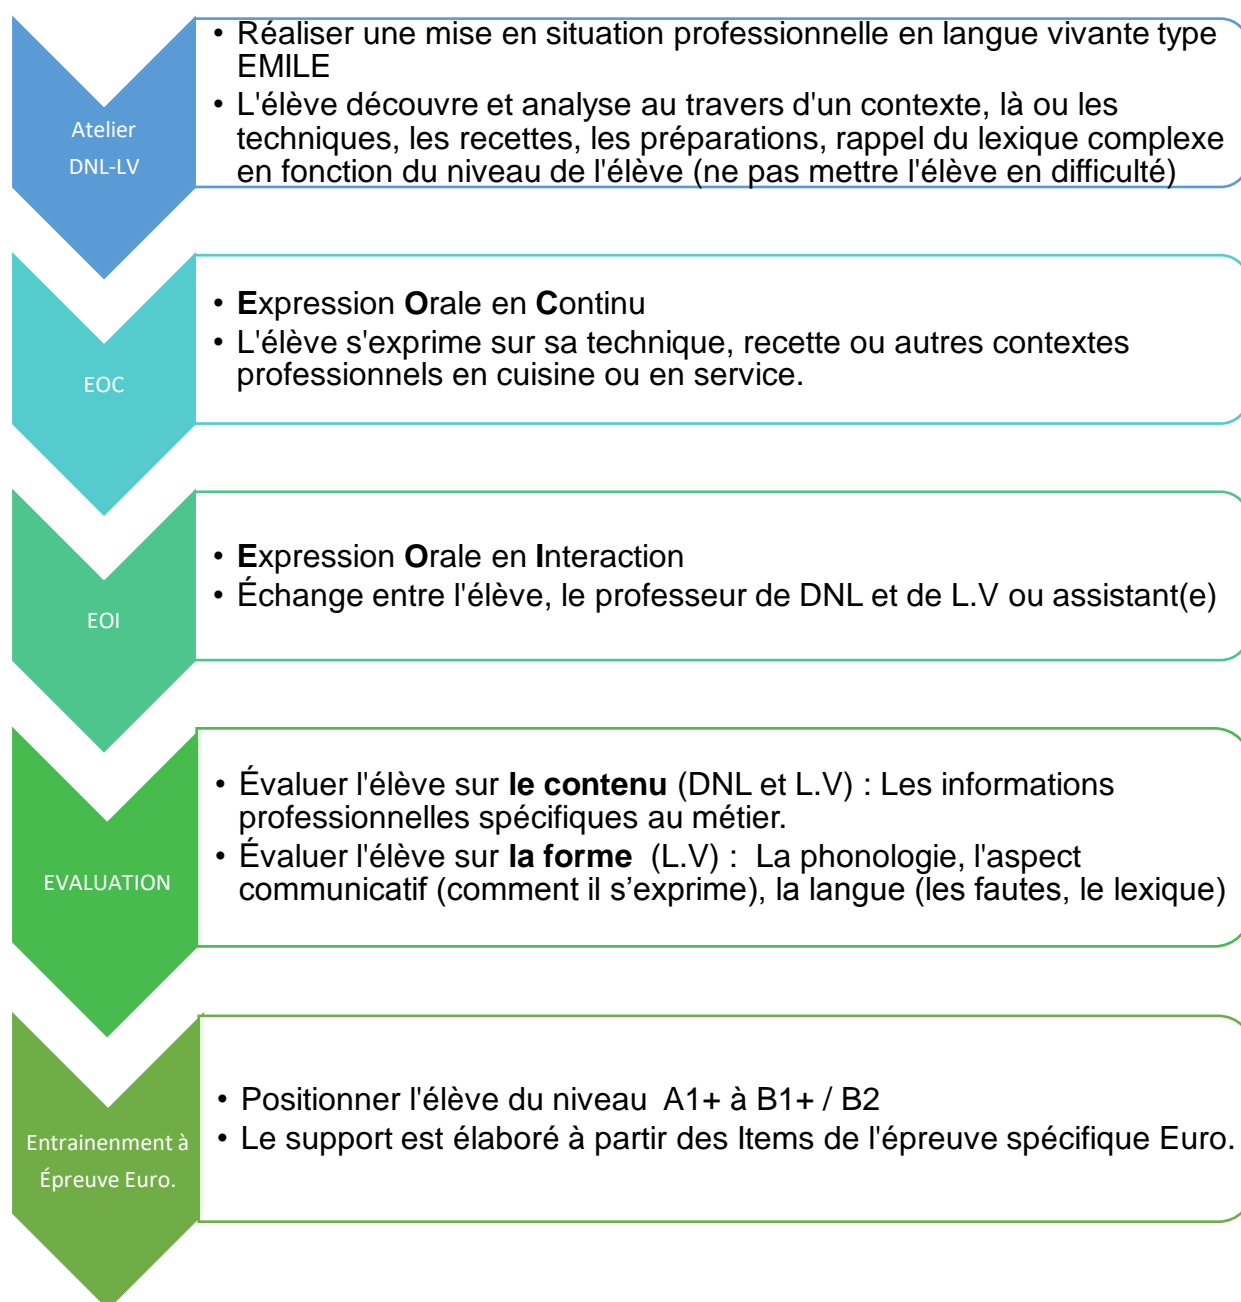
Atelier DNL-LV

• Réaliser une mise en situation professionnelle en langue vivante type EMILE
• L'élève découvre et analyse au travers d'un contexte, là ou les techniques, les recettes, les préparations, rappel du lexique complexe en fonction du niveau de l'élève (ne pas mettre l'élève en difficulté)

EOC

• **E**xpression **O**rale en **C**ontinu
• L'élève s'exprime sur sa technique, recette ou autres contextes professionnels en cuisine ou en service.

EOI

• **E**xpression **O**rale en **I**nteraction
• Échange entre l'élève, le professeur de DNL et de L.V ou assistant(e)

EVALUATION

• Évaluer l'élève sur **le contenu** (DNL et L.V) : Les informations professionnelles spécifiques au métier.
• Évaluer l'élève sur **la forme** (L.V) : La phonologie, l'aspect communicatif (comment il s'exprime), la langue (les fautes, le lexique)

Entrainenment à Épreuve Euro.

• Positionner l'élève du niveau A1+ à B1+ / B2
• Le support est élaboré à partir des Items de l'épreuve spécifique Euro.